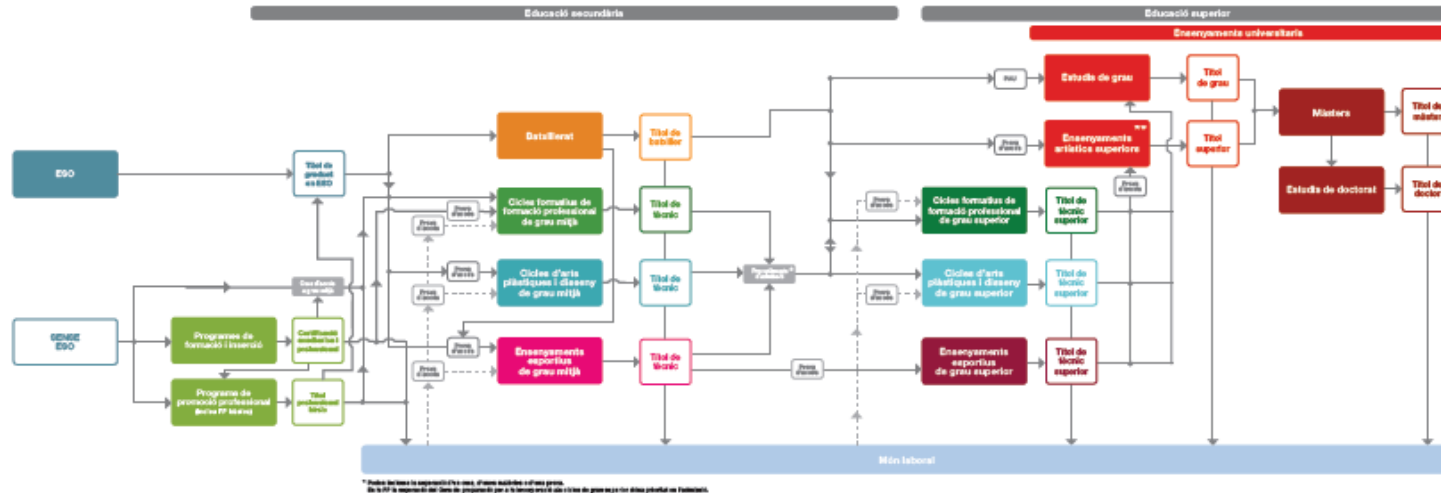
Educació secundària

Educació superior

Ensenyaments universitaris

ESO

Títol de graduat en ESO

SENSE ESO

Programes de formació i inserció

Certificació acadèmica i professional

Programa de promoció professional (inclou FP bàsica)

Títol professional bàsic

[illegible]

Batxillerat

Títol de batxiller

Prova d'accés

Cicles formatius de formació professional de grau mitjà

Títol de tècnic

Prova d'accés

Cicles d'arts plàstiques i disseny de grau mitjà

Títol de tècnic

Prova d'accés

Ensenyaments esportius de grau mitjà

Títol de tècnic

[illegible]

PAU

Estudis de grau

Títol de grau

Prova d'accés

Ensenyaments artístics superiors

Títol superior

Màsters

Títol de màster

Estudis de doctorat

Títol de doctor

Prova d'accés

Cicles formatius de formació professional de grau superior

Títol de tècnic superior

Prova d'accés

Cicles d'arts plàstiques i disseny de grau superior

Títol de tècnic superior

Prova d'accés

Ensenyaments esportius de grau superior

Títol de tècnic superior

Prova d'accés

Món laboral

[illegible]
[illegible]